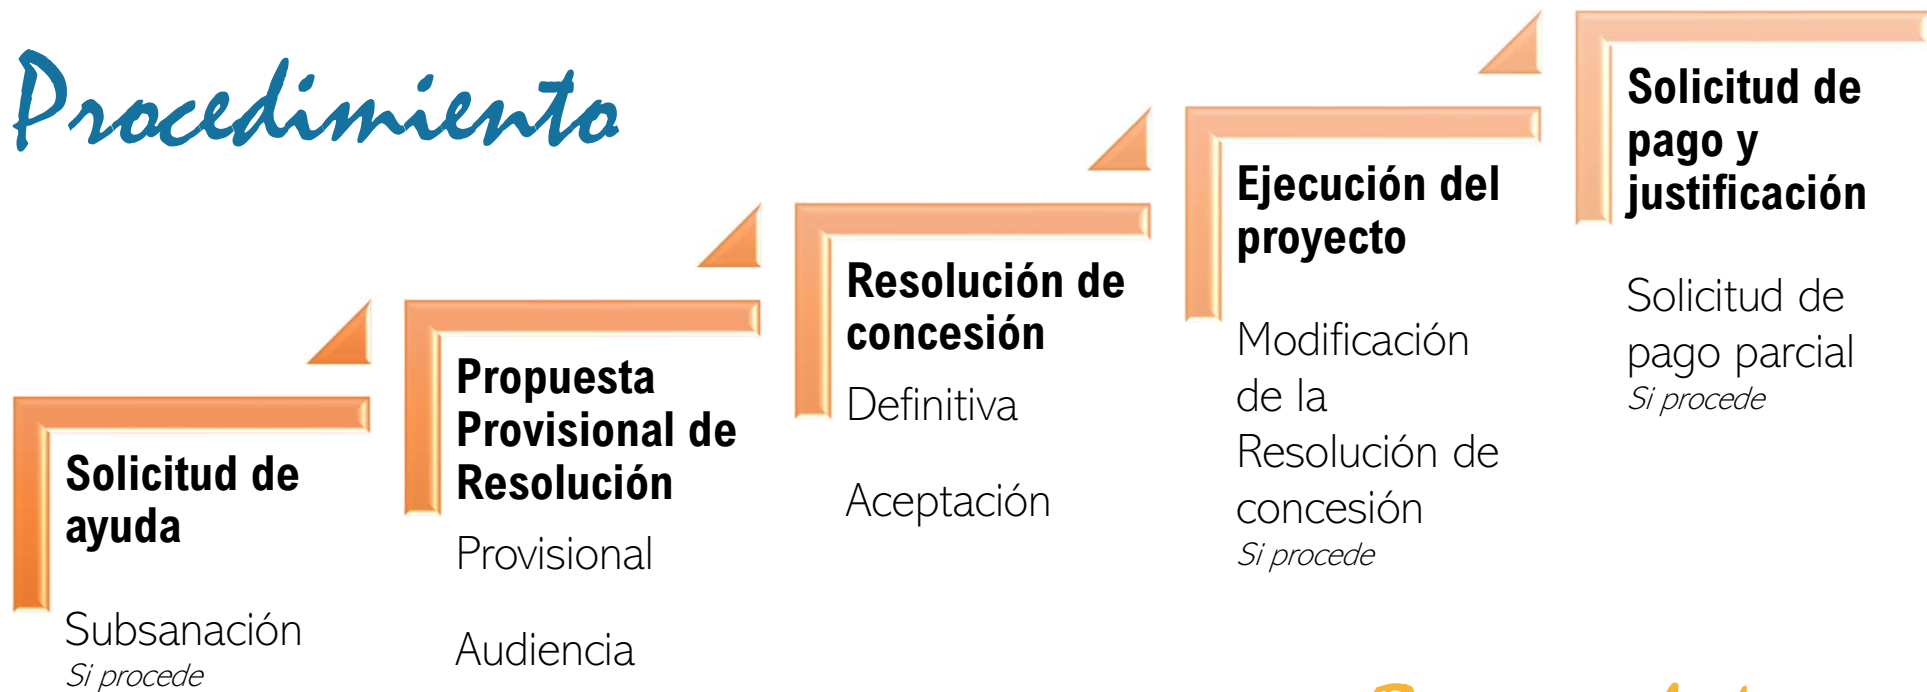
Procedimiento

Solicitud de ayuda

Subsanación
Si procede

Propuesta Provisional de Resolución

Provisional

Audiencia

Resolución de concesión

Definitiva

Aceptación

Ejecución del proyecto

Modificación de la Resolución de concesión
Si procede

Solicitud de pago y justificación

Solicitud de pago parcial
Si procede

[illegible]